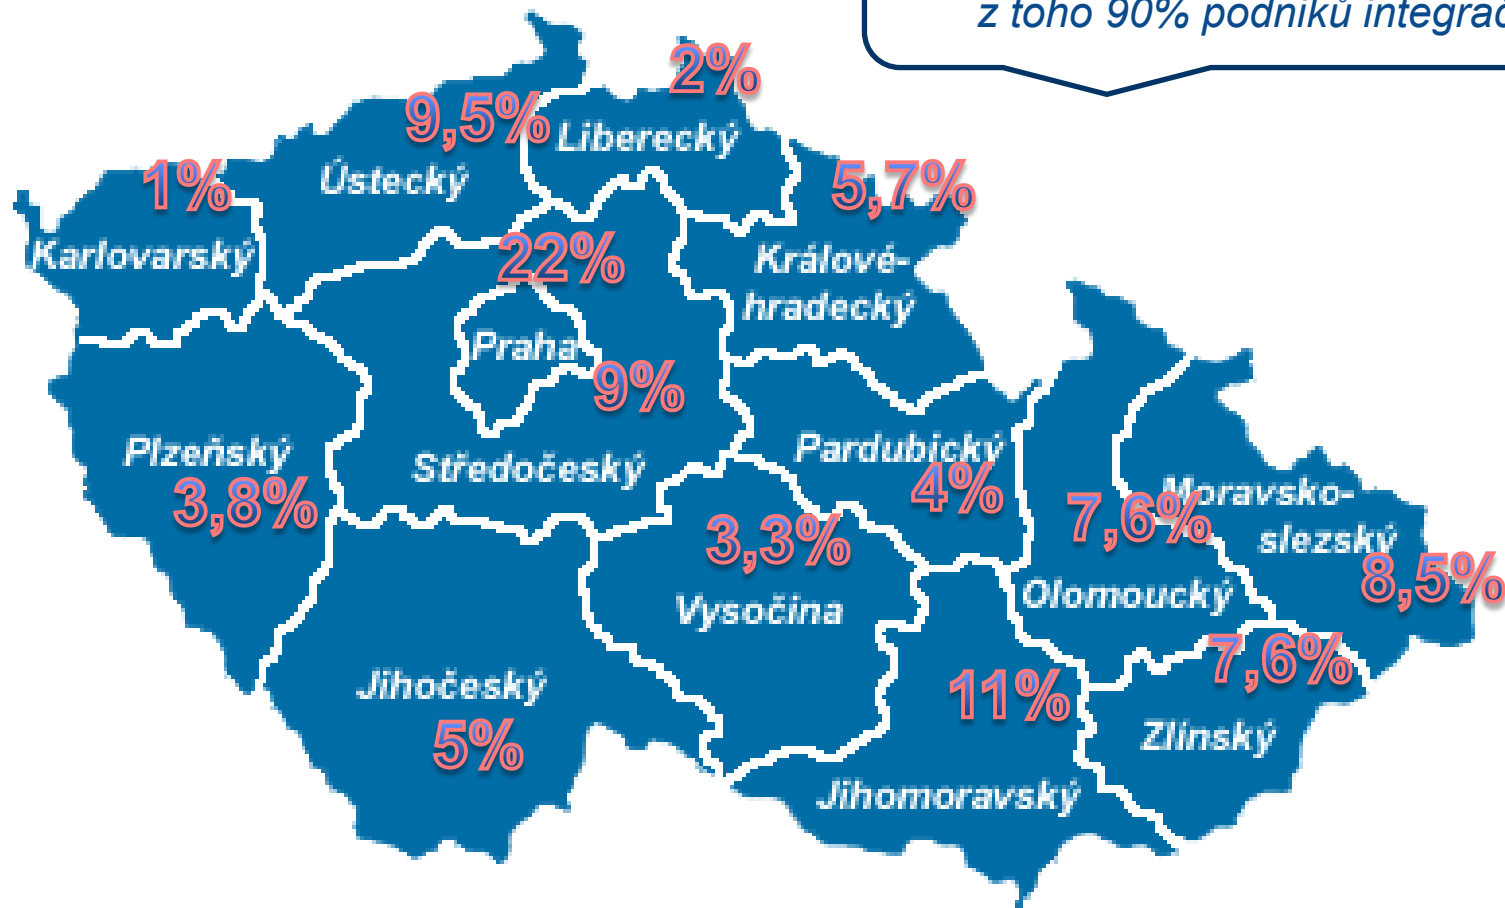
z toho 90% podniků integrac

2%
9,5%
Liberecký
1%
Ústecký
5,7%
Karlovarský
22%
Královéhradecký
Praha
9%
Plzeňský
Středočeský
Pardubický
3,8%
4%
7,6%
Moravskoslezský
3,3%
Vysočina
Olomoucký
8,5%
7,6%
Jihočeský
11%
5%
Zlínský
Jihomoravský